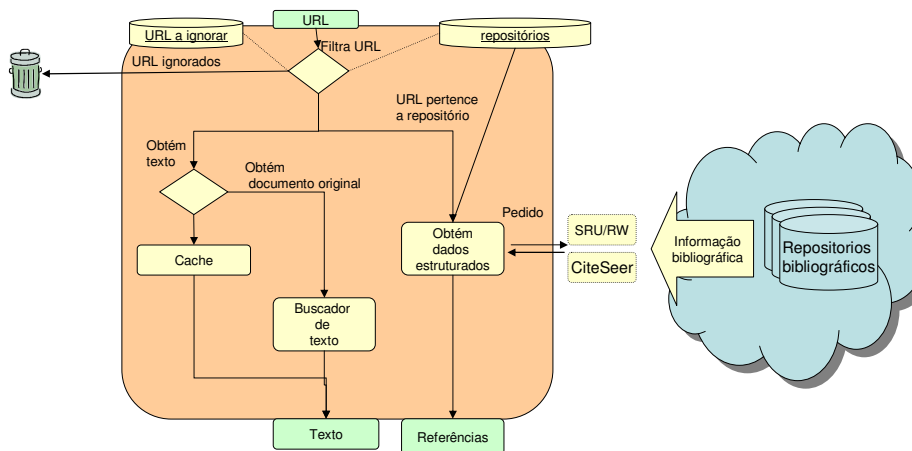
URL

URL a ignorar

repositórios

Filtra URL

URL ignorados

URL pertence a repositório

Obtém texto

Obtém documento original

Pedido

SRU/RW

CiteSeer

Informação bibliográfica

Repositorios bibliográficos

Obtém dados estruturados

Cache

Buscador de texto

Texto

Referências